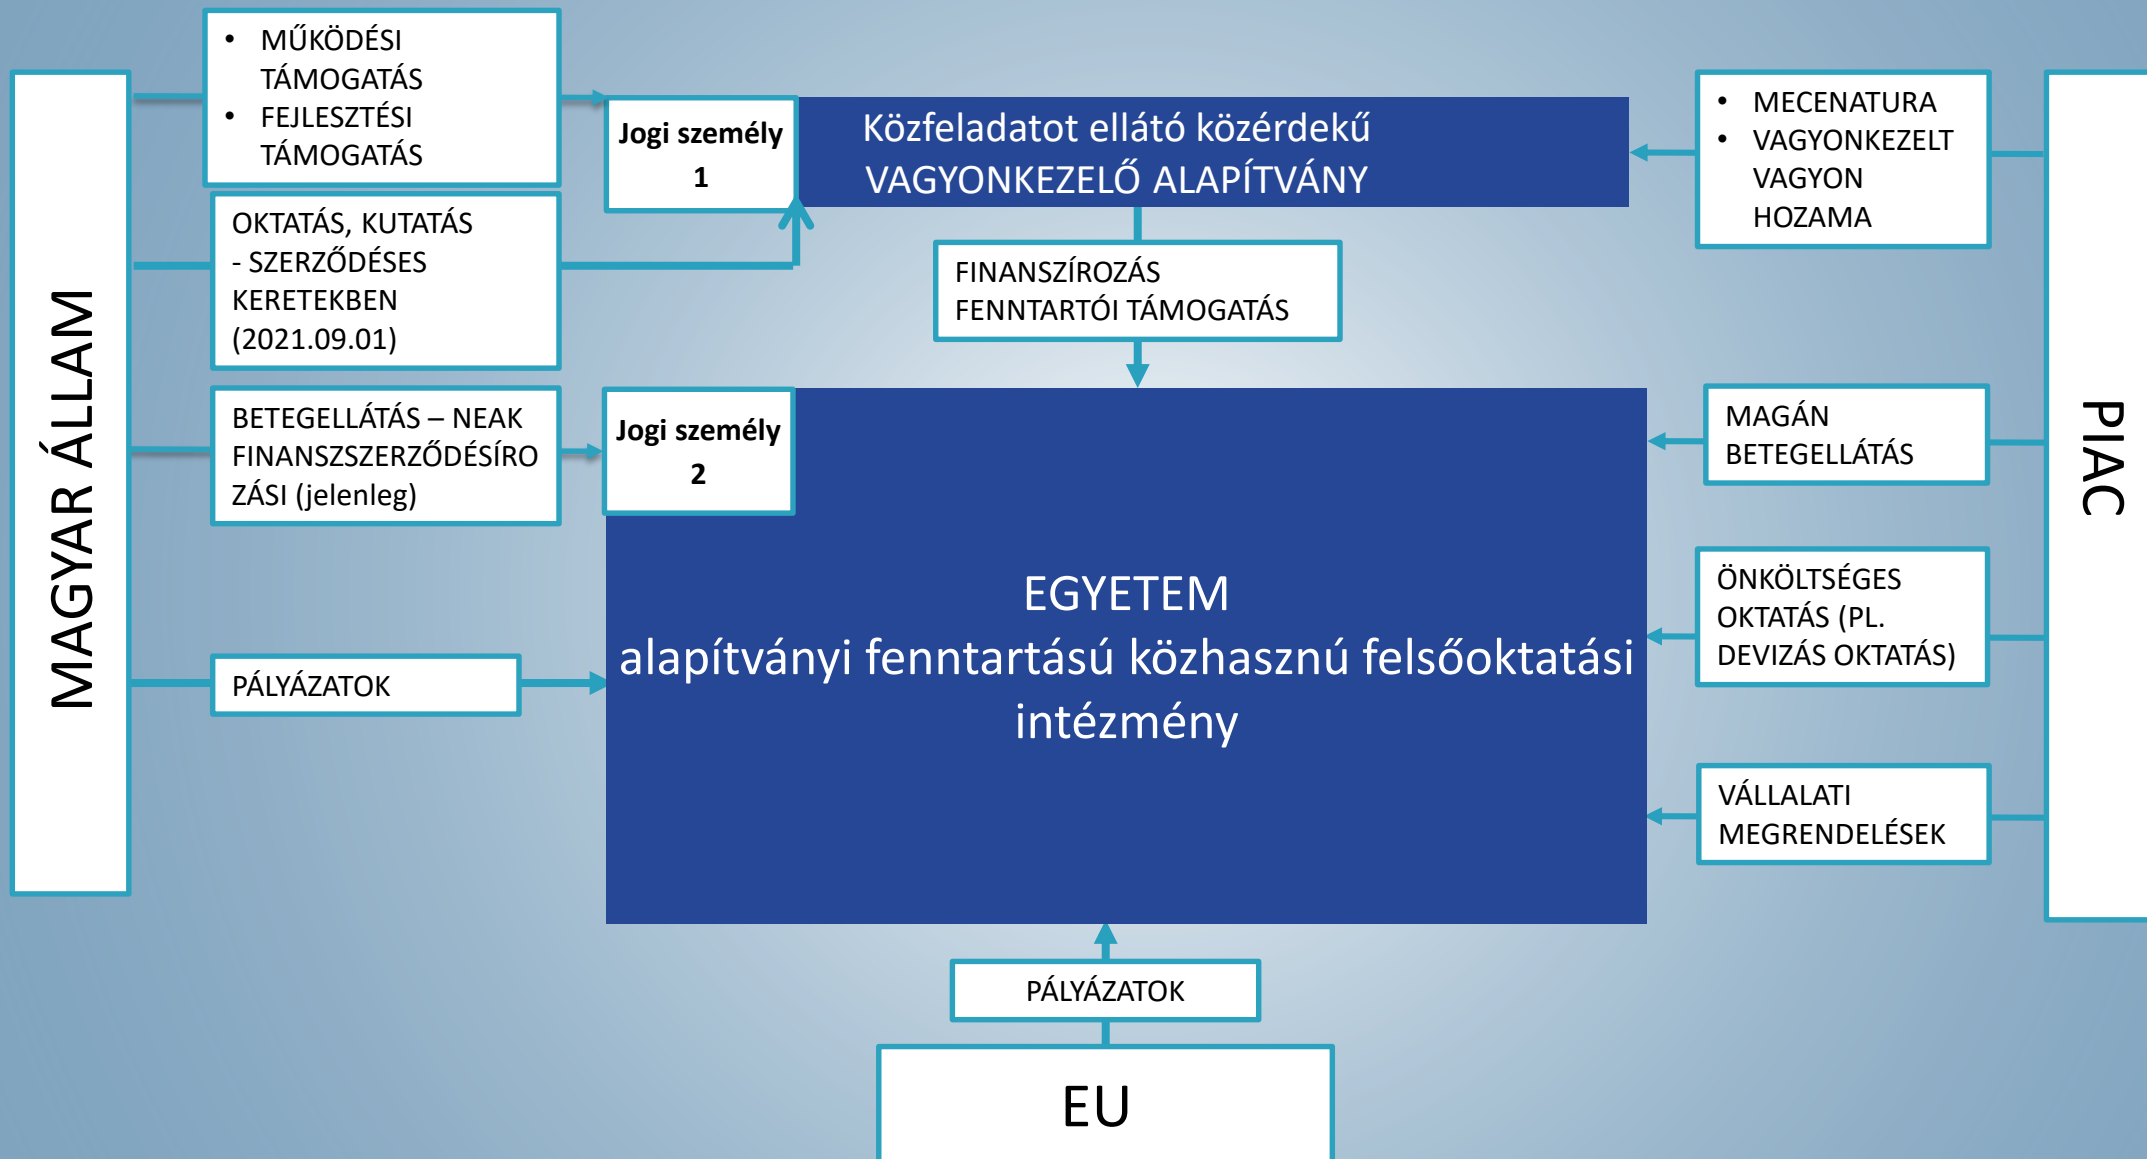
MAGYAR ÁLLAM

• MŰKÖDÉSI TÁMOGATÁS
• FEJLESZTÉSI TÁMOGATÁS

Jogi személy 1

Közfeladatot ellátó közérdekű VAGYONKEZELŐ ALAPÍTVÁNY

• MECENATURA
• VAGYONKEZELT VAGYON HOZAMA

PIAC

OKTATÁS, KUTATÁS - SZERZŐDÉSES KERETEKBEN (2021.09.01)

FINANSZÍROZÁS FENNTARTÓI TÁMOGATÁS

BETEGELLÁTÁS – NEAK FINANSZSZERZŐDÉSÍROZÁSI (jelenleg)

Jogi személy 2

MAGÁN BETEGELLÁTÁS

EGYETEM
alapítványi fenntartású közhasznú felsőoktatási intézmény

ÖNKÖLTSÉGES OKTATÁS (PL. DEVIZÁS OKTATÁS)

PÁLYÁZATOK

VÁLLALATI MEGRENDELÉSEK

PÁLYÁZATOK

EU